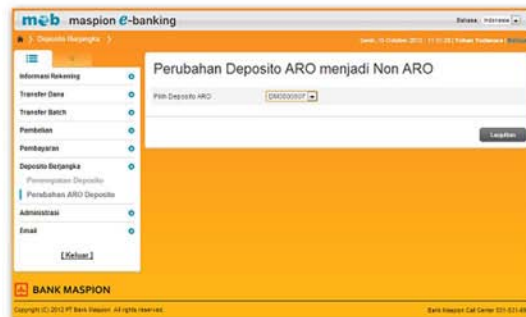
mEb maspion e-banking

Bahasa Indonesia

Deposito Berjangka

Senin, 15 Oktober 2012 | 11:51:28 | Yohan Yudianus | Keluar

Informasi Rekening
Transfer Dana
Transfer Batch
Pembelian
Pembayaran
Deposito Berjangka
Penempatan Deposito
Perubahan ARO Deposito
Administrasi
Email

[ Keluar ]

Perubahan Deposito ARO menjadi Non ARO

Pilih Deposito ARO
DM0000007

Lanjutkan

BANK MASPION

Copyright (C) 2012 PT Bank Maspion. All rights reserved.

Bank Maspion Call Center 031-531-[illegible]